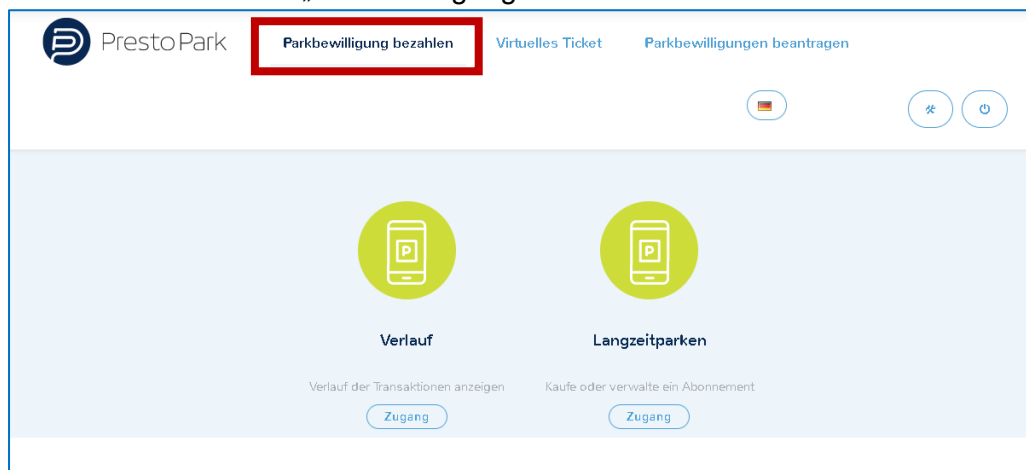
Presto Park

Parkbewilligung bezahlen

Virtuelles Ticket

Parkbewilligungen beantragen

P

Verlauf

Verlauf der Transaktionen anzeigen

Zugang

P

Langzeitparken

Kaufe oder verwalte ein Abonnement

Zugang